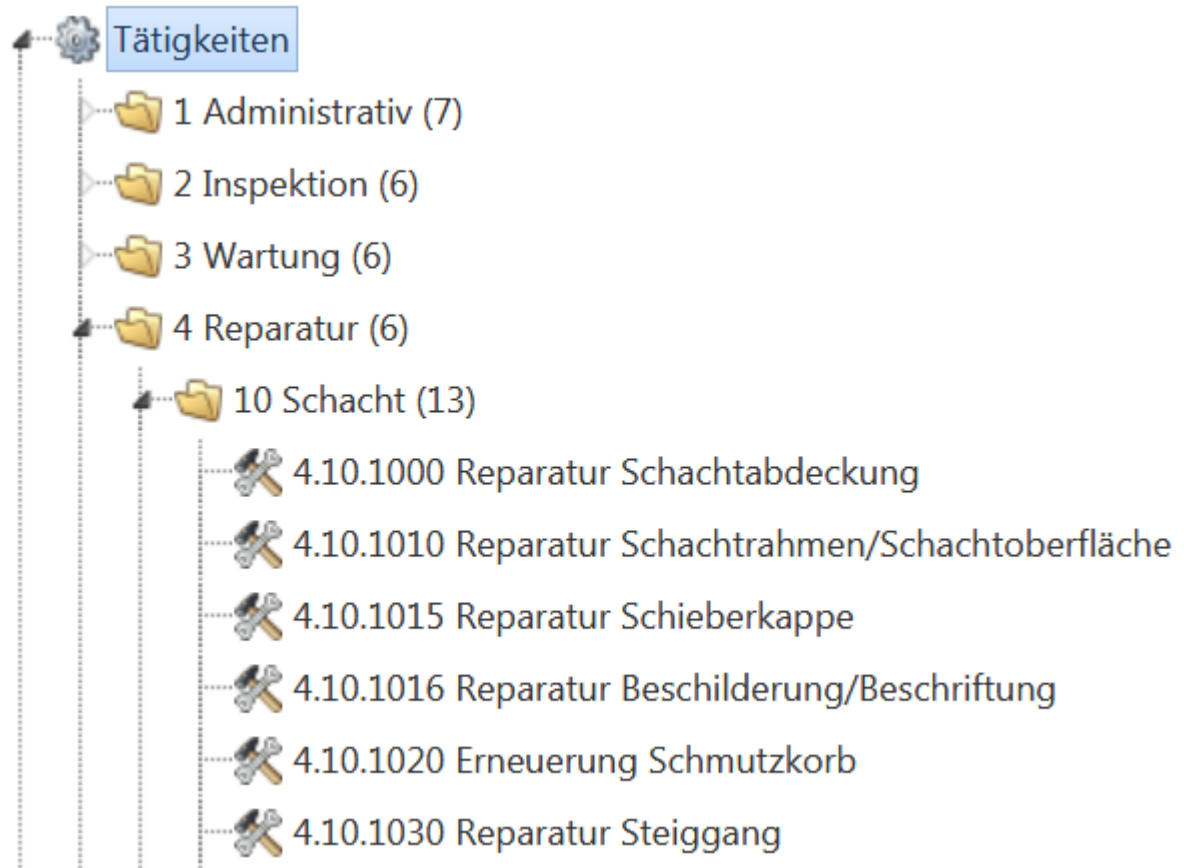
Tätigkeiten
1 Administrativ (7)
2 Inspektion (6)
3 Wartung (6)
4 Reparatur (6)
10 Schacht (13)
4.10.1000 Reparatur Schachtabdeckung
4.10.1010 Reparatur Schachtrahmen/Schachtoberfläche
4.10.1015 Reparatur Schieberkappe
4.10.1016 Reparatur Beschilderung/Beschriftung
4.10.1020 Erneuerung Schmutzkorb
4.10.1030 Reparatur Steiggang